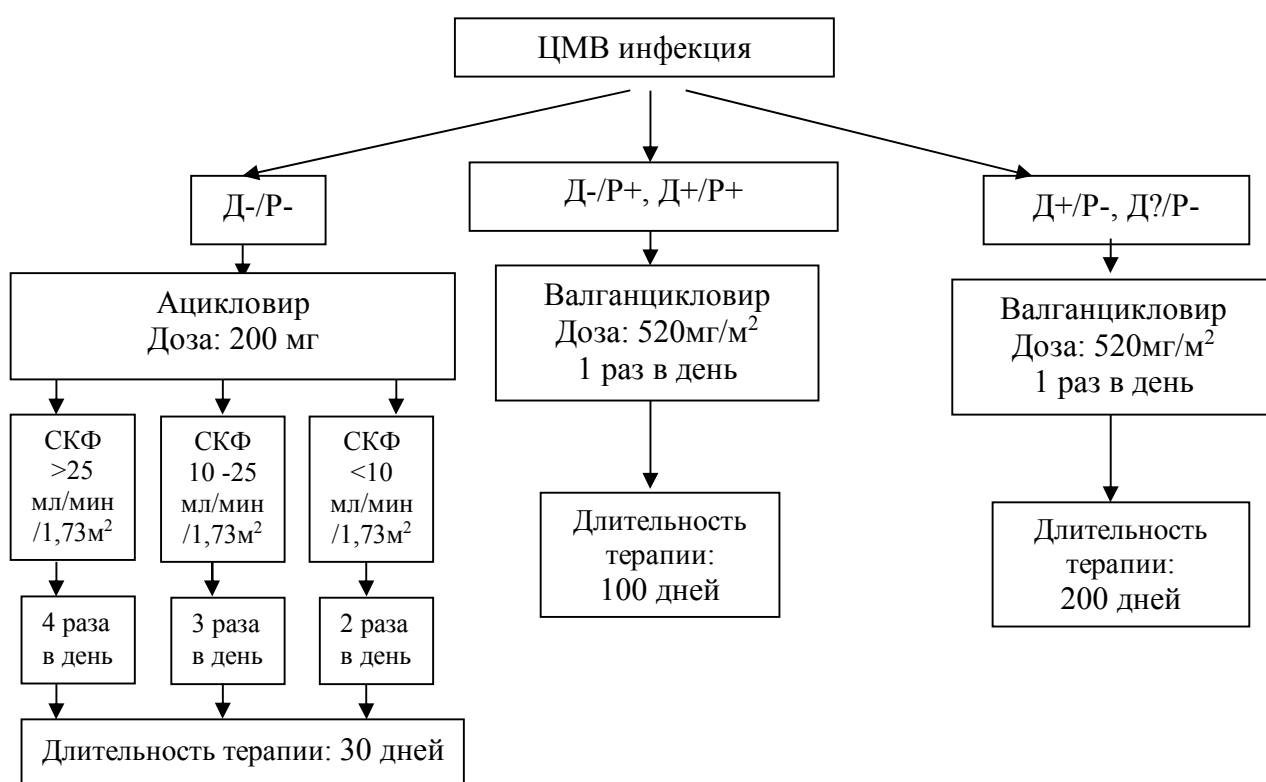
ЦМВ инфекция

Д-/Р-

Д-/Р+, Д+/Р+

Д+/Р-, Д?/Р-

Ацикловир
Доза: 200 мг

Валганцикловир
Доза: 520мг/м$^2$
1 раз в день

Валганцикловир
Доза: 520мг/м$^2$
1 раз в день

СКФ
>25
мл/мин
/1,73м$^2$

СКФ
10 -25
мл/мин
/1,73м$^2$

СКФ
<10
мл/мин
/1,73м$^2$

Длительность терапии:
100 дней

Длительность терапии:
200 дней

4 раза
в день

3 раза
в день

2 раза
в день

Длительность терапии: 30 дней